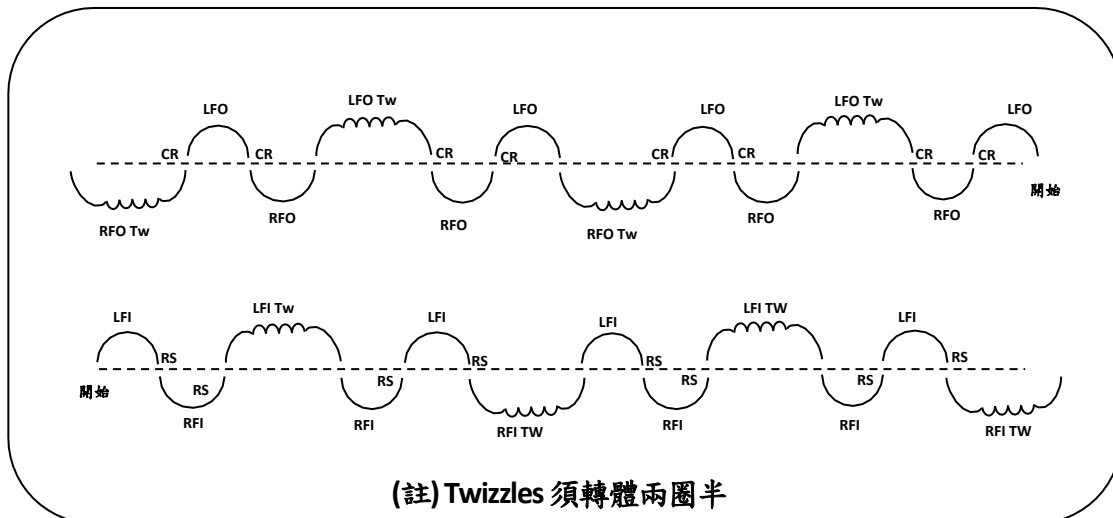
LFO Tw
LFO
LFO
LFO
LFO Tw
LFO
CR
CR
CR
CR
CR
CR
CR
CR
開始
RFO Tw
RFO
RFO
RFO Tw
RFO
RFO

LFI
LFI Tw
LFI
LFI
LFI TW
LFI
RS
RS
RS
RS
RS
開始
RS
RS
RS
RS
RS
RFI
RFI
RFI TW
RFI
RFI
RFI TW

(註) Twizzles 須轉體兩圈半